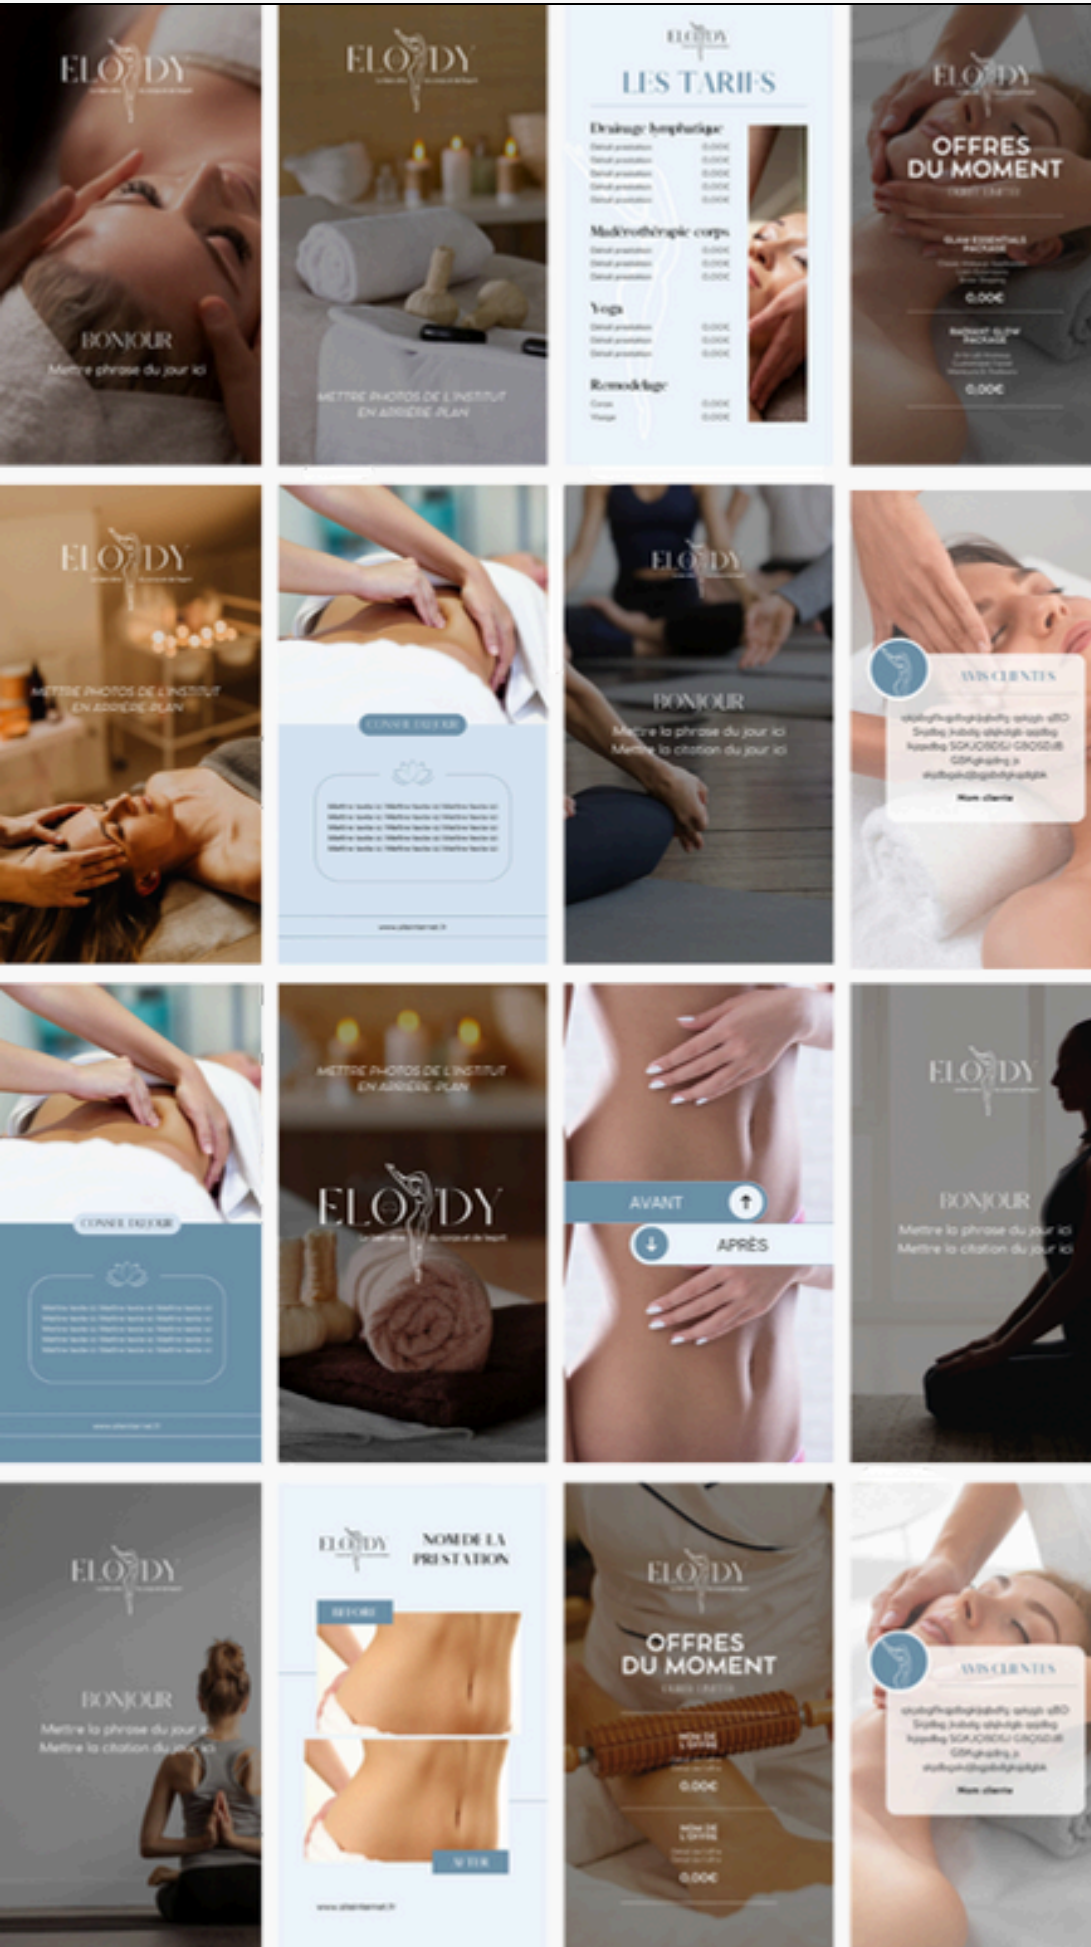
ELODY

BONJOUR

Mettre phrase du jour ici

ELODY

METTRE PHOTOS DE L'INSTITUT EN ARRIÈRE PLAN

ELODY

LES TARIFS

Drainage lymphatique

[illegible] 0,00€

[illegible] 0,00€

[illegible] 0,00€

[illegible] 0,00€

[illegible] 0,00€

Madérothérapie corps

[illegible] 0,00€

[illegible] 0,00€

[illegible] 0,00€

Yoga

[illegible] 0,00€

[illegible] 0,00€

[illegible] 0,00€

Remodelage

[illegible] 0,00€

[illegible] 0,00€

ELODY

OFFRES DU MOMENT

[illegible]

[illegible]

0,00€

RADIANT GLOW PACKAGE

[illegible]

0,00€

ELODY

METTRE PHOTOS DE L'INSTITUT EN ARRIÈRE PLAN

CONSEIL DU JOUR

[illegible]

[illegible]

ELODY

BONJOUR

Mettre la phrase du jour ici

Mettre la citation du jour ici

AVIS CLIENTES

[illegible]

Nom cliente

CONSEIL DU JOUR

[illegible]

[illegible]

METTRE PHOTOS DE L'INSTITUT EN ARRIÈRE PLAN

ELODY

AVANT

APRÈS

ELODY

BONJOUR

Mettre la phrase du jour ici

Mettre la citation du jour ici

ELODY

BONJOUR

Mettre la phrase du jour ici

Mettre la citation du jour ici

ELODY

NOM DE LA PRESTATION

BEFORE

AFTER

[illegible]

ELODY

OFFRES DU MOMENT

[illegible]

0,00€

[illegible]

0,00€

AVIS CLIENTES

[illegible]

Nom cliente